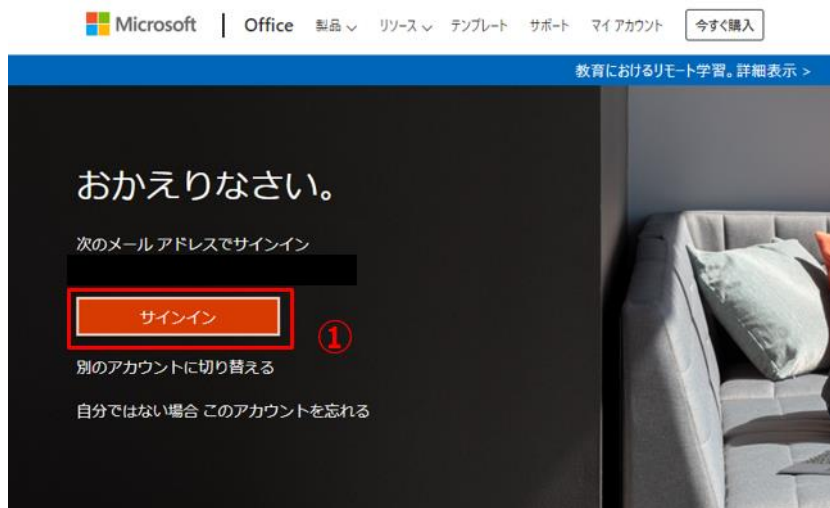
Microsoft | Office 製品 ∨ リソース ∨ テンプレート サポート マイ アカウント 今すぐ購入

教育におけるリモート学習。詳細表示 >

おかえりなさい。

次のメール アドレスでサインイン

サインイン

①

別のアカウントに切り替える

自分ではない場合 このアカウントを忘れる